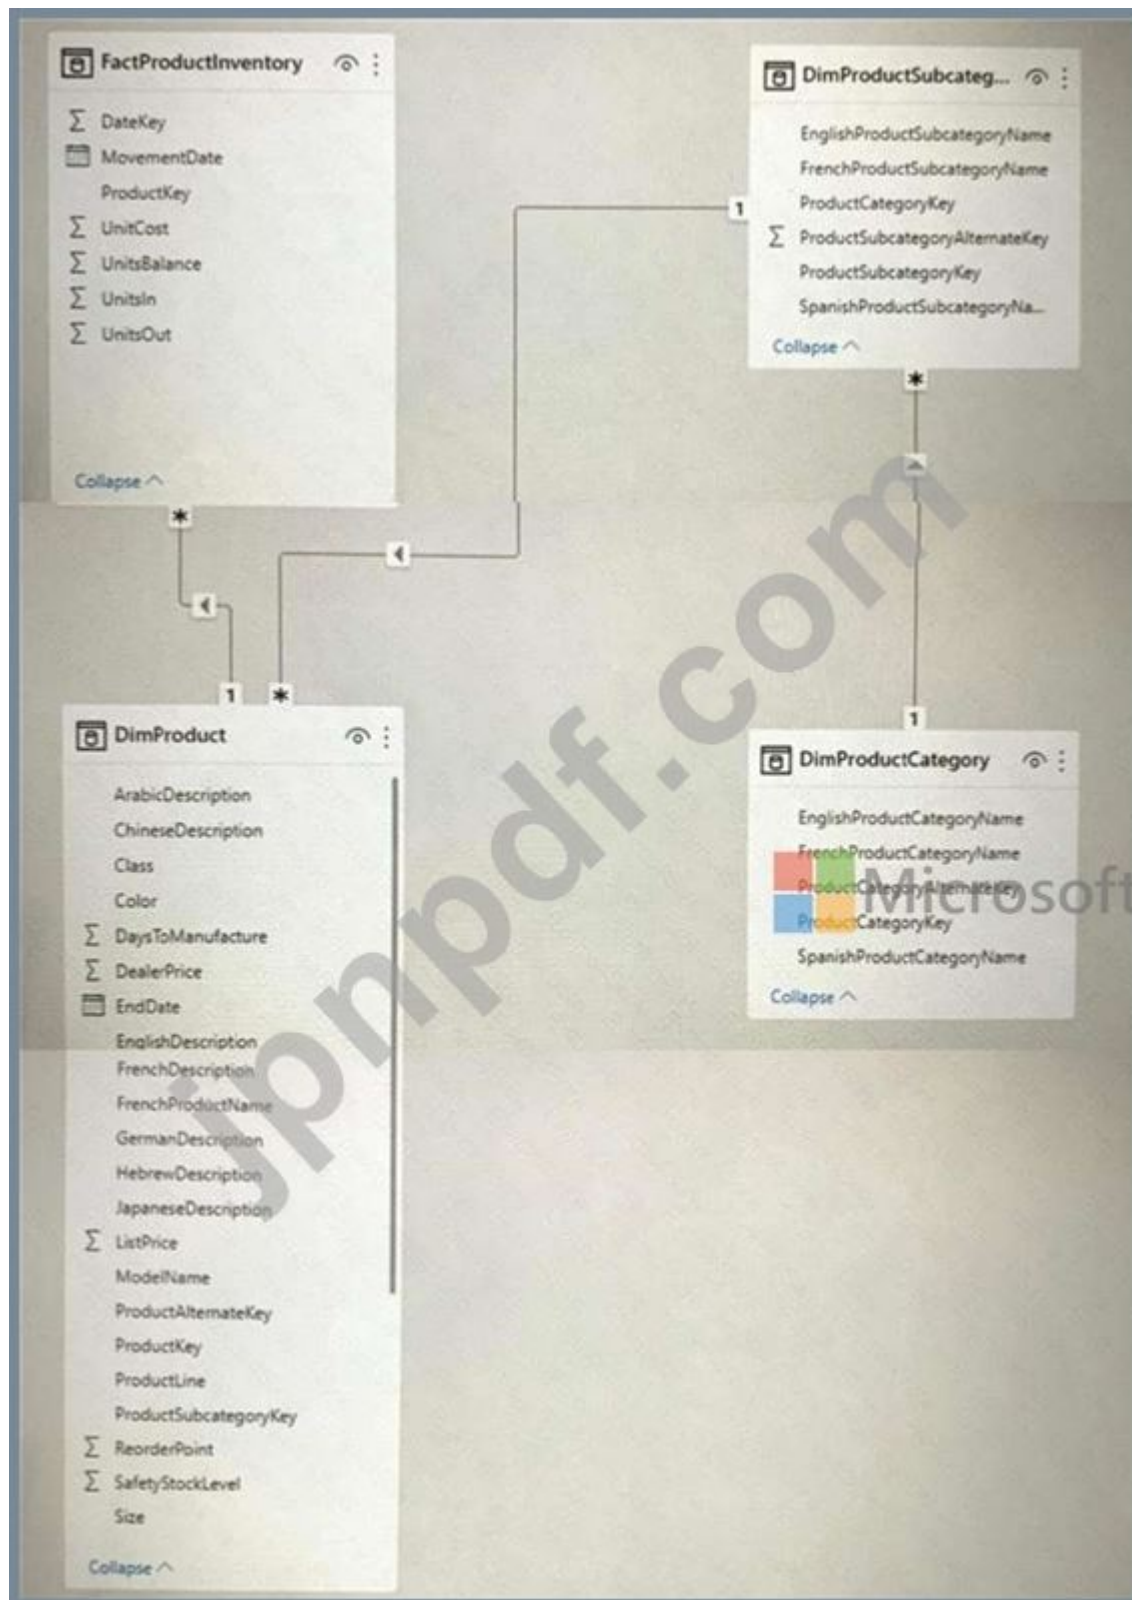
FactProductInventory
DateKey
MovementDate
ProductKey
UnitCost
UnitsBalance
UnitsIn
UnitsOut
Collapse

DimProductSubcateg...
EnglishProductSubcategoryName
FrenchProductSubcategoryName
ProductCategoryKey
ProductSubcategoryAlternateKey
ProductSubcategoryKey
SpanishProductSubcategoryNa...
Collapse

1
*
*
1
*
1

DimProduct
ArabicDescription
ChineseDescription
Class
Color
DaysToManufacture
DealerPrice
EndDate
EnglishDescription
FrenchDescription
FrenchProductName
GermanDescription
HebrewDescription
JapaneseDescription
ListPrice
ModelName
ProductAlternateKey
ProductKey
ProductLine
ProductSubcategoryKey
ReorderPoint
SafetyStockLevel
Size
Collapse

DimProductCategory
EnglishProductCategoryName
FrenchProductCategoryName
ProductCategoryAlternateKey
ProductCategoryKey
SpanishProductCategoryName
Collapse

jnpdf.com
Microsoft